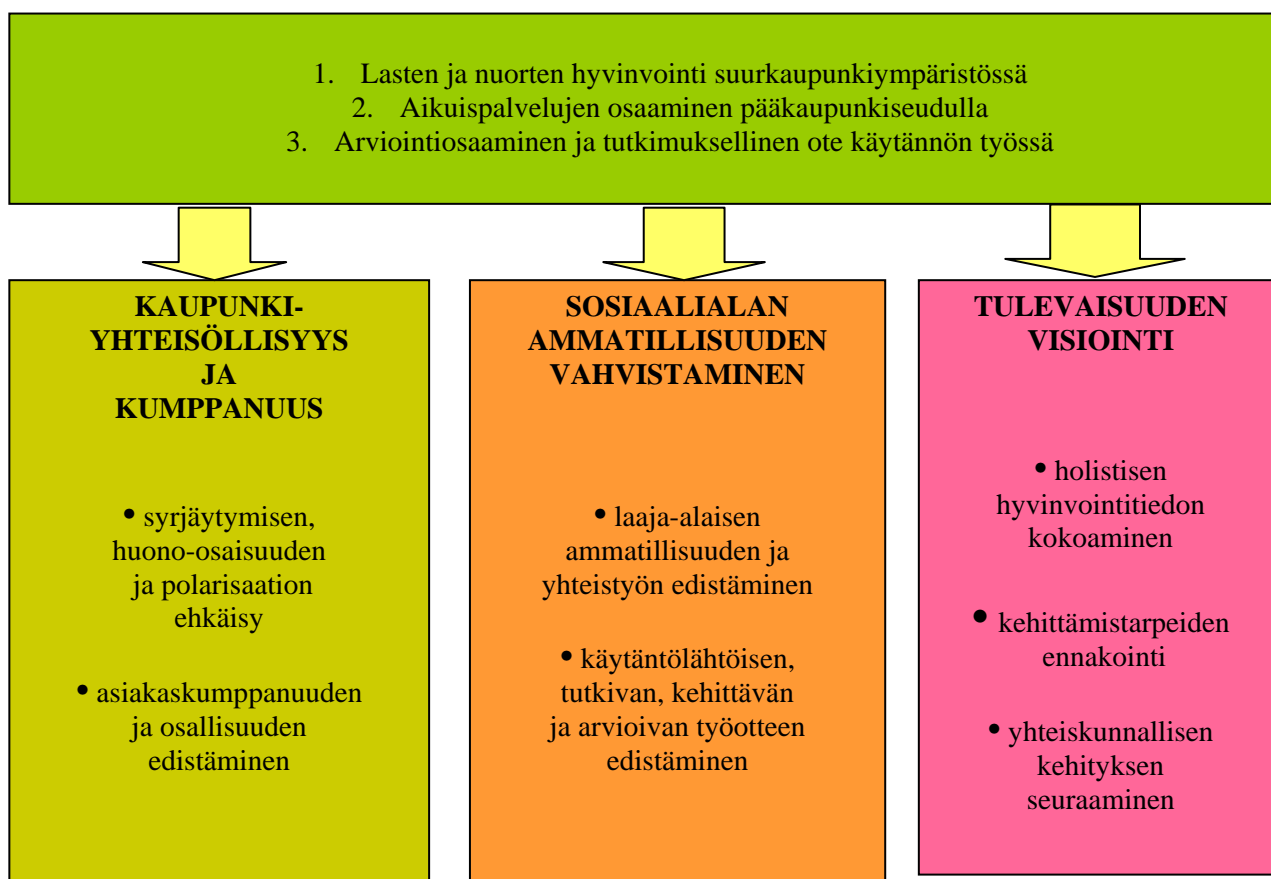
1. Lasten ja nuorten hyvinvointi suurkaupunkiympäristössä
2. Aikuispalvelujen osaaminen pääkaupunkiseudulla
3. Arviointiosaaminen ja tutkimuksellinen ote käytännön työssä

KAUPUNKI-YHTEISÖLLISYYS JA KUMPPANUUS

• syrjäytymisen, huono-osaisuuden ja polarisaation ehkäisy

• asiakaskumppanuuden ja osallisuuden edistäminen

SOSIAALIALAN AMMATILLISUUDEN VAHVISTAMINEN

• laaja-alaisen ammatillisuuden ja yhteistyön edistäminen

• käytäntölähtöisen, tutkivan, kehittävän ja arvioivan työotteen edistäminen

TULEVAISUUDEN VISIOINTI

• holistisen hyvinvointitiedon kokoaminen

• kehittämistarpeiden ennakointi

• yhteiskunnallisen kehityksen seuraaminen